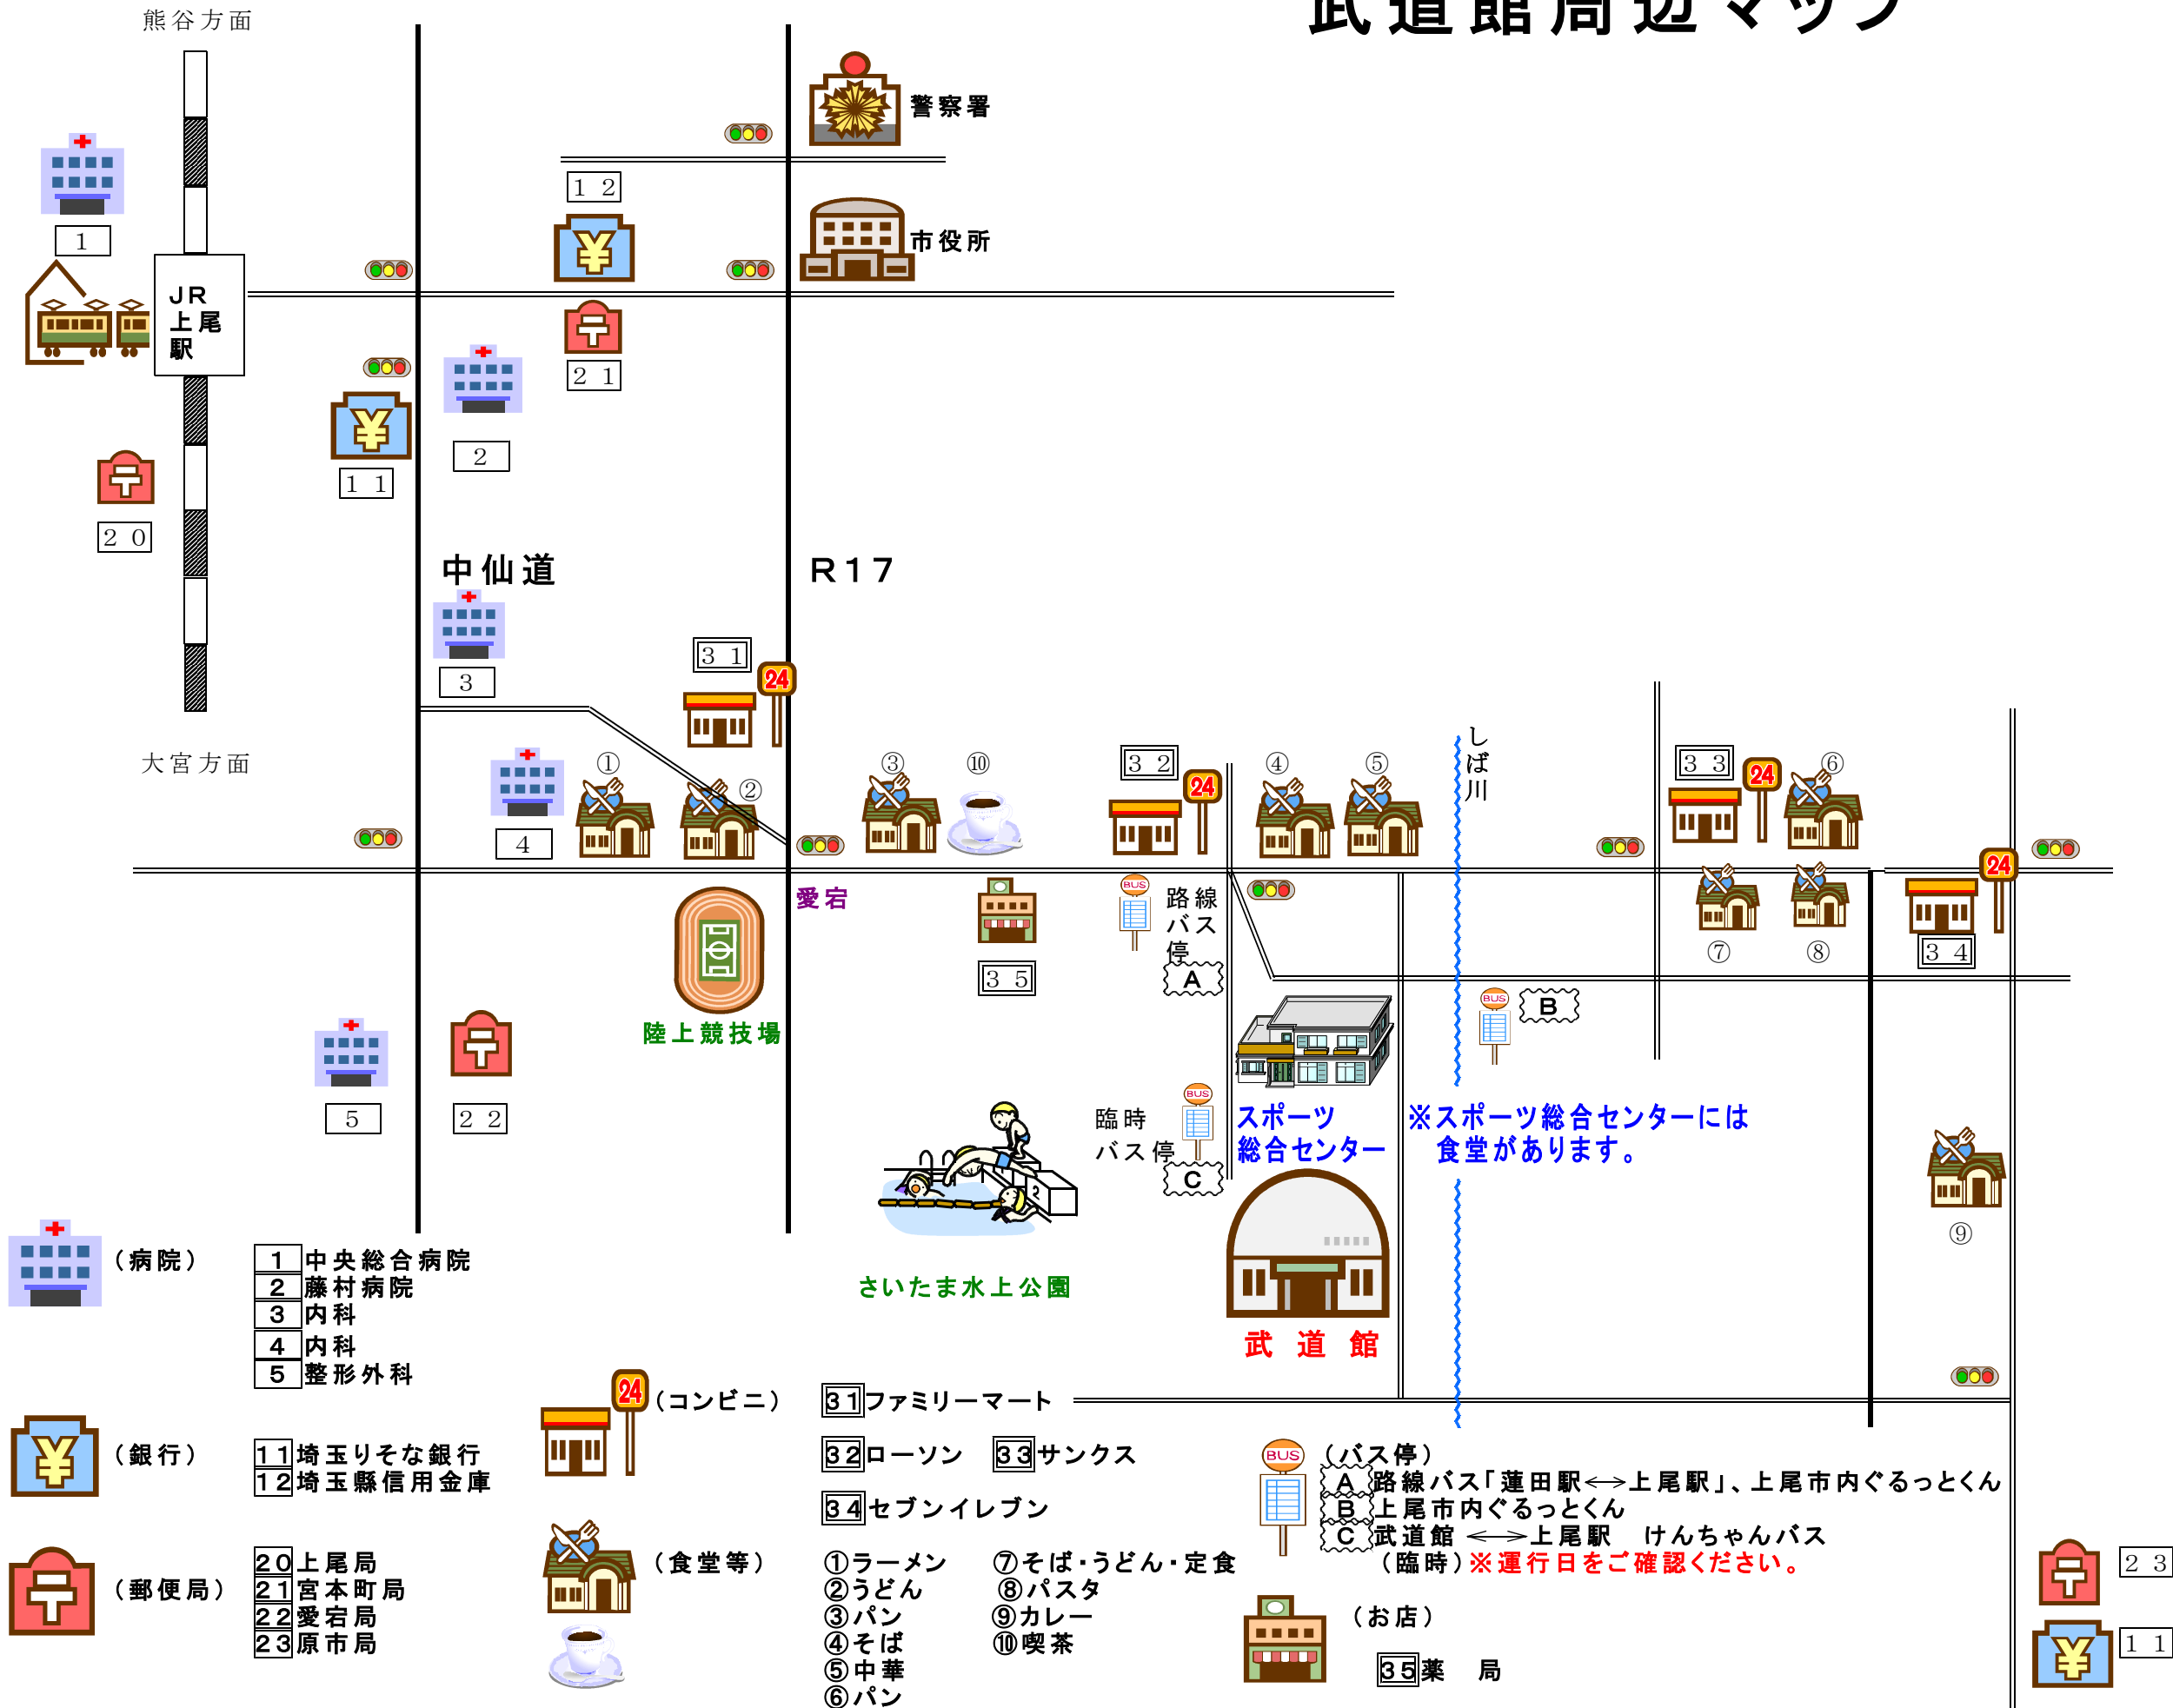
武道館周辺マップ

熊谷方面

警察署

1 2

市役所

1

JR
上尾
駅

2 1

2

1 1

2 0

中仙道

R17

3

3 1

24

大宮方面

4

①

②

③

⑩

3 2

24

④

⑤

しば川

3 3

24

⑥

24

愛宕

陸上競技場

3 5

路線バス停

A

⑦

⑧

3 4

B

5

2 2

臨時バス停

C

スポーツ総合センター

※スポーツ総合センターには食堂があります。

⑨

さいたま水上公園

武　道　館

（病院）

1 中央総合病院
2 藤村病院
3 内科
4 内科
5 整形外科

24 （コンビニ）

3 1 ファミリーマート

3 2 ローソン　3 3 サンクス

3 4 セブンイレブン

（銀行）

1 1 埼玉りそな銀行
1 2 埼玉縣信用金庫

BUS （バス停）
A 路線バス「蓮田駅←→上尾駅」、上尾市内ぐるっとくん
B 上尾市内ぐるっとくん
C 武道館 ←→上尾駅　けんちゃんバス
（臨時）※運行日をご確認ください。

（郵便局）

2 0 上尾局
2 1 宮本町局
2 2 愛宕局
2 3 原市局

（食堂等）

①ラーメン　⑦そば・うどん・定食
②うどん　⑧パスタ
③パン　⑨カレー
④そば　⑩喫茶
⑤中華
⑥パン

（お店）

3 5 薬　局

2 3

1 1